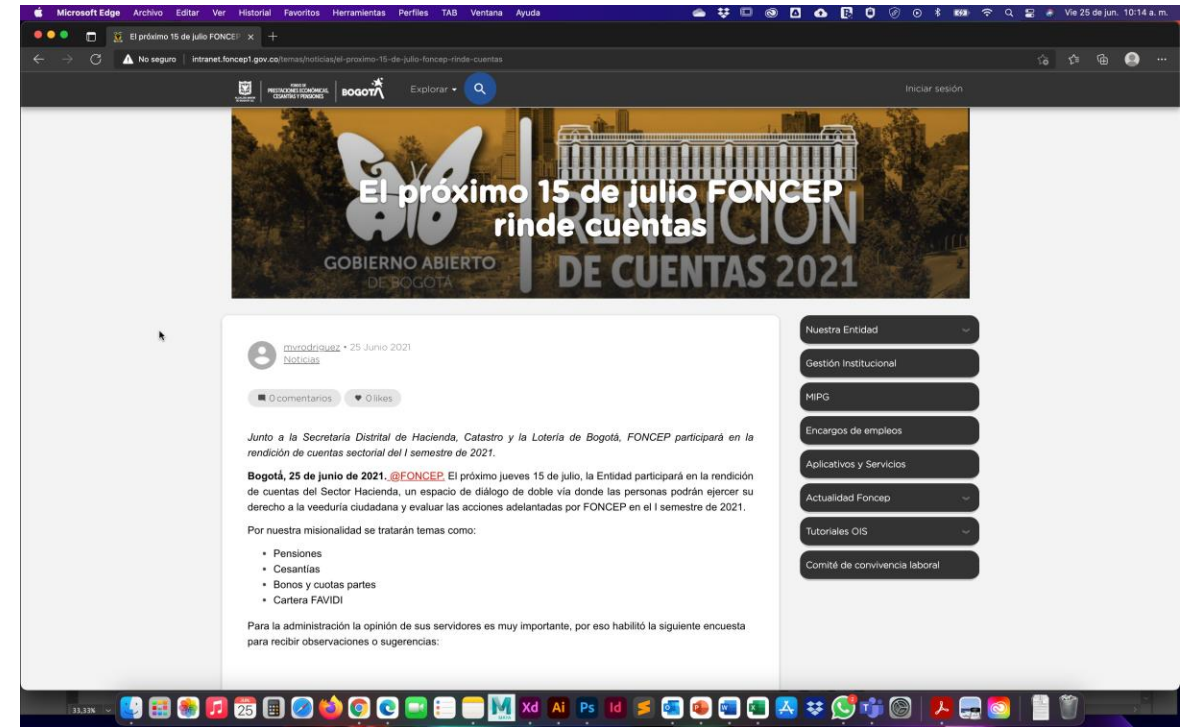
Microsoft Edge Archivo Editar Ver Historial Favoritos Herramientas Perfiles TAB Ventana Ayuda Vie 25 de jun. 10:14 a. m.

El próximo 15 de julio FONCEP ×

No seguro | intranet.foncep1.gov.co/temas/noticias/el-proximo-15-de-julio-foncep-rinde-cuentas

PRESTACIONES ECONÓMICAS, CESANTÍAS Y PENSIONES | BOGOTÁ Explorar Iniciar sesión

El próximo 15 de julio FONCEP rinde cuentas

GOBIERNO ABIERTO DE BOGOTÁ RENDICIÓN DE CUENTAS 2021

mvrodriguez • 25 Junio 2021
Noticias

0 comentarios 0 likes

Junto a la Secretaría Distrital de Hacienda, Catastro y la Lotería de Bogotá, FONCEP participará en la rendición de cuentas sectorial del I semestre de 2021.

Bogotá, 25 de junio de 2021. @FONCEP El próximo jueves 15 de julio, la Entidad participará en la rendición de cuentas del Sector Hacienda, un espacio de diálogo de doble vía donde las personas podrán ejercer su derecho a la veeduría ciudadana y evaluar las acciones adelantadas por FONCEP en el I semestre de 2021.

Por nuestra misionalidad se tratarán temas como:

- Pensiones
- Cesantías
- Bonos y cuotas partes
- Cartera FAVIDI

Para la administración la opinión de sus servidores es muy importante, por eso habilitó la siguiente encuesta para recibir observaciones o sugerencias:

Nuestra Entidad
Gestión Institucional
MIPG
Encargos de empleos
Aplicativos y Servicios
Actualidad Foncep
Tutoriales OIS
Comité de convivencia laboral

33,33%